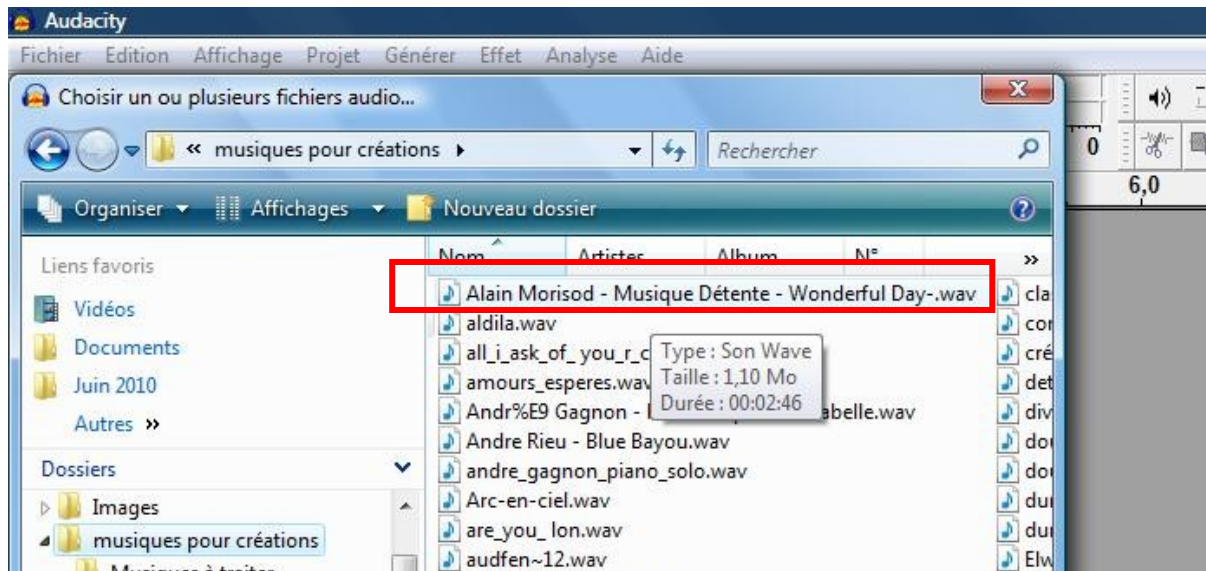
Audacity
Fichier Edition Affichage Projet Générer Effet Analyse Aide

Choisir un ou plusieurs fichiers audio...

« musiques pour créations ▸
Rechercher

0
6,0

Organiser ▾ Affichages ▾ Nouveau dossier

Liens favoris
Vidéos
Documents
Juin 2010
Autres »

Dossiers
Images
musiques pour créations
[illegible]

Nom
Artistes
Album
N°
»

Alain Morisod - Musique Détente - Wonderful Day-.wav
aldila.wav
all_i_ask_of_you_r_c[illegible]
amours_esperes.wav
Andr%E9 Gagnon - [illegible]abelle.wav
Andre Rieu - Blue Bayou.wav
andre_gagnon_piano_solo.wav
Arc-en-ciel.wav
are_you_lon.wav
audfen~12.wav

Type : Son Wave
Taille : 1,10 Mo
Durée : 00:02:46

cla
cor
cré
det
div
dou
dou
dur
dur
Elw